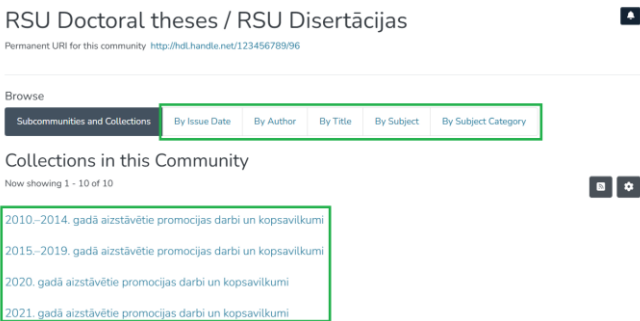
RSU Doctoral theses / RSU Disertācijas

Permanent URI for this community http://hdl.handle.net/123456789/96

Browse

Subcommunities and Collections | By Issue Date | By Author | By Title | By Subject | By Subject Category

Collections in this Community

Now showing 1 - 10 of 10

2010.–2014. gadā aizstāvētie promocijas darbi un kopsavilkumi

2015.–2019. gadā aizstāvētie promocijas darbi un kopsavilkumi

2020. gadā aizstāvētie promocijas darbi un kopsavilkumi

2021. gadā aizstāvētie promocijas darbi un kopsavilkumi